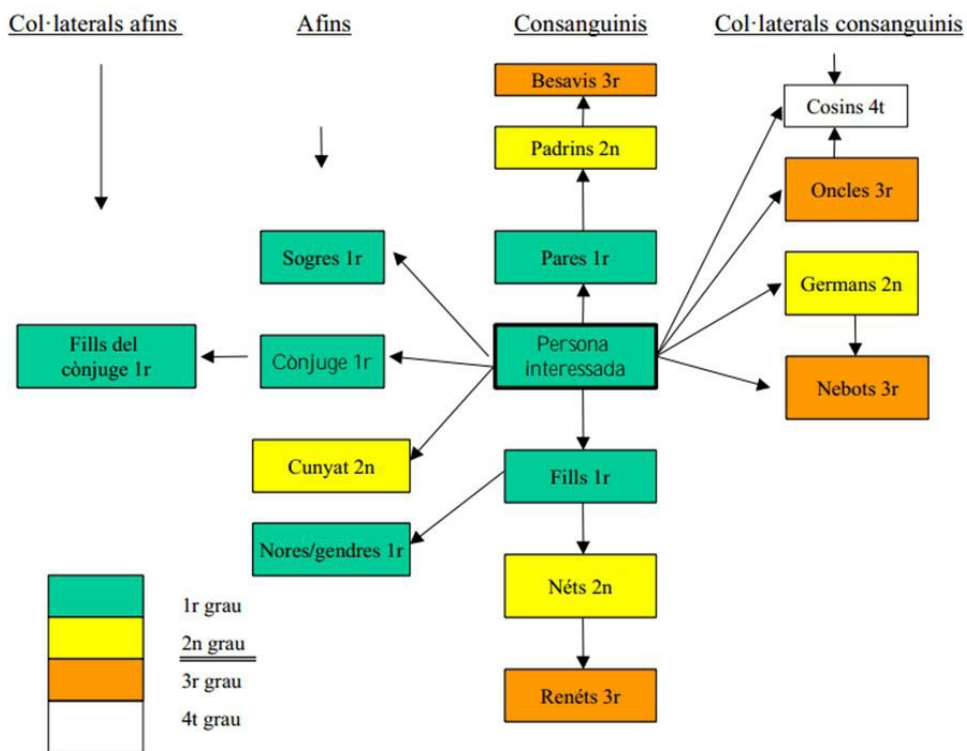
Col·laterals afins

Afins

Consanguinis

Col·laterals consanguinis

Besavis 3r

Padrins 2n

Pares 1r

Persona interessada

Fills 1r

Néts 2n

Renéts 3r

Sogres 1r

Cònjuge 1r

Fills del cònjuge 1r

Cunyat 2n

Nores/gendres 1r

Cosins 4t

Oncles 3r

Germans 2n

Nebots 3r

1r grau

2n grau

3r grau

4t grau